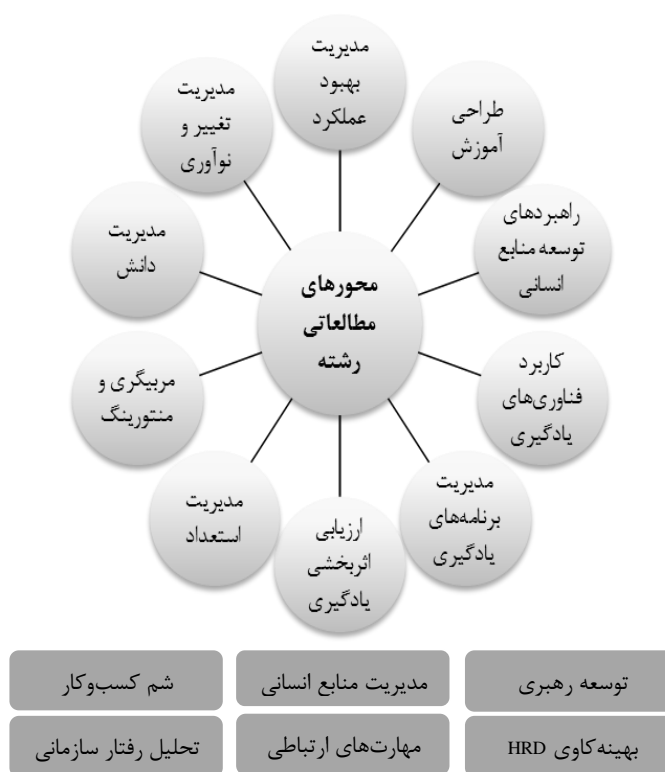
محورهای مطالعاتی رشته

مدیریت بهبود عملکرد

طراحی آموزش

راهبردهای توسعه منابع انسانی

کاربرد فناوری‌های یادگیری

مدیریت برنامه‌های یادگیری

ارزیابی اثربخشی یادگیری

مدیریت استعداد

مربیگری و منتورینگ

مدیریت دانش

مدیریت تغییر و نوآوری

| توسعه رهبری | مدیریت منابع انسانی | شم کسب‌وکار |
|---|---|---|
| بهینه‌کاوی HRD | مهارت‌های ارتباطی | تحلیل رفتار سازمانی |